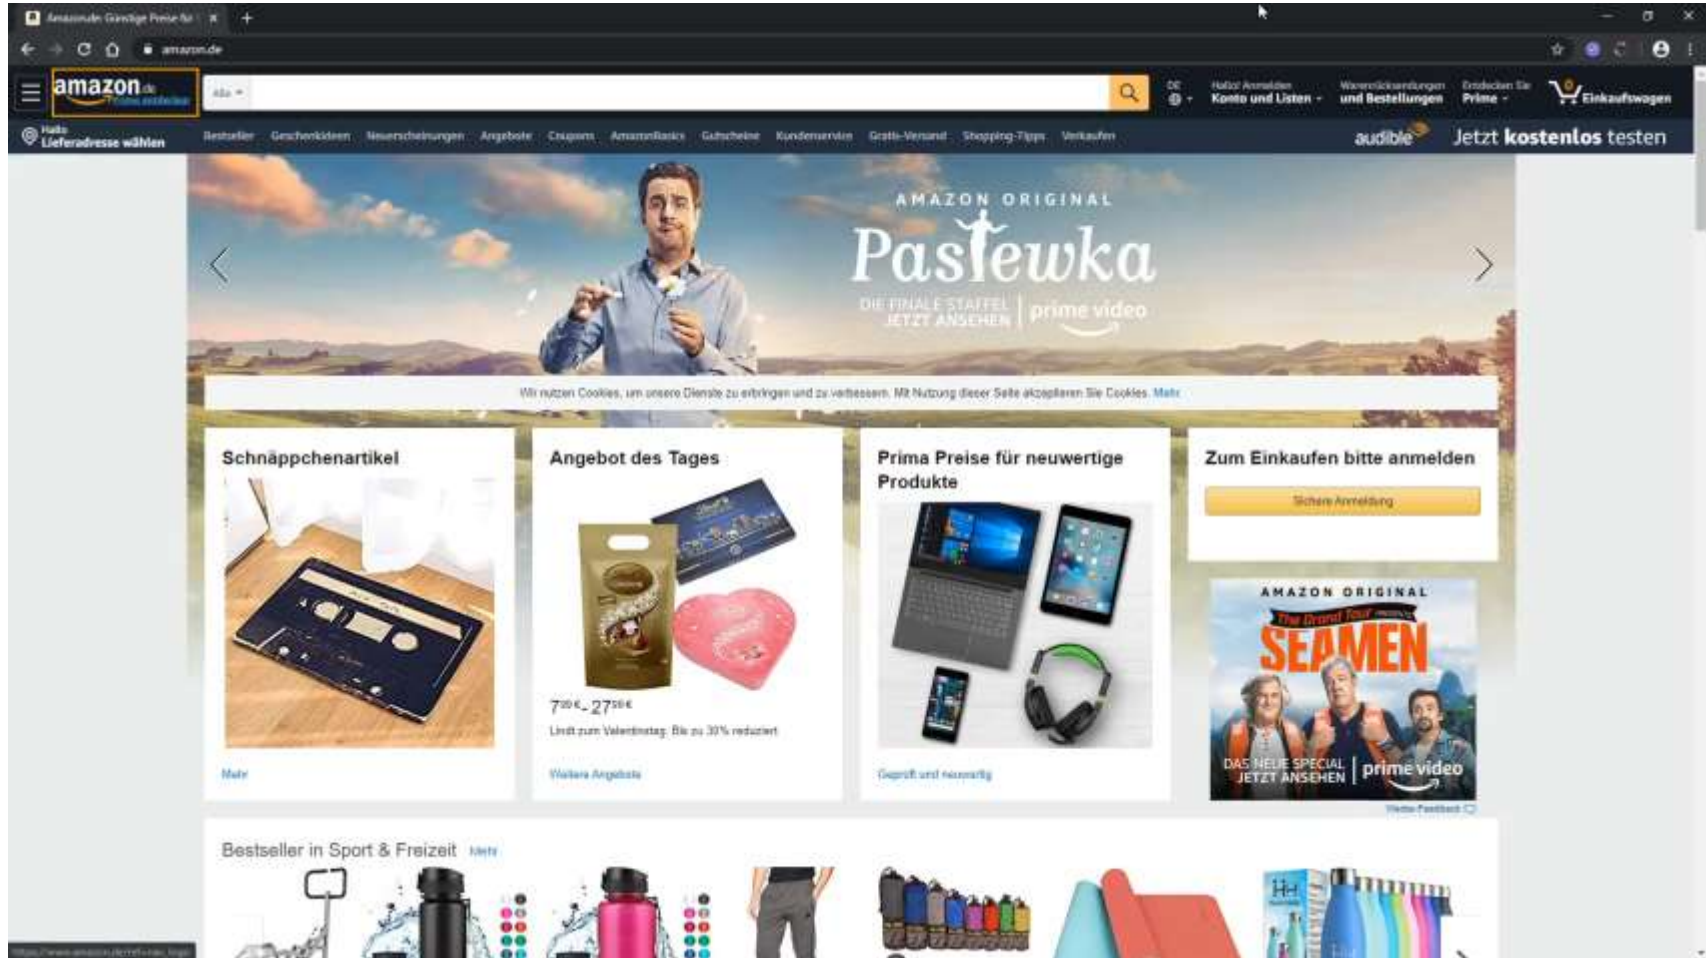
Amazon.de: Günstige Preise für

amazon.de

amazon.de

Alle

DE

Hallo! Anmelden
Konto und Listen

Warenrücksendungen
und Bestellungen

Entdecken Sie
Prime

0
Einkaufswagen

Hallo
Lieferadresse wählen

Bestseller Geschenkideen Neuerscheinungen Angebote Coupons AmazonBasics Gutscheine Kundenservice Gratis-Versand Shopping-Tipps Verkaufen

audible

Jetzt kostenlos testen

AMAZON ORIGINAL
Pastewka
DIE FINALE STAFFEL JETZT ANSEHEN | prime video

Wir nutzen Cookies, um unsere Dienste zu erbringen und zu verbessern. Mit Nutzung dieser Seite akzeptieren Sie Cookies. Mehr

Schnäppchenartikel

Mehr

Angebot des Tages

7,99 € - 27,99 €

Lindt zum Valentinstag: Bis zu 30% reduziert

Weitere Angebote

Prima Preise für neuwertige Produkte

Geprüft und neuwertig

Zum Einkaufen bitte anmelden

Sichere Anmeldung

AMAZON ORIGINAL
The Grand Tour
SEAMEN
DAS NEUE SPECIAL JETZT ANSEHEN | prime video

Werbe-Feedback

Bestseller in Sport & Freizeit Mehr

https://www.amazon.de/